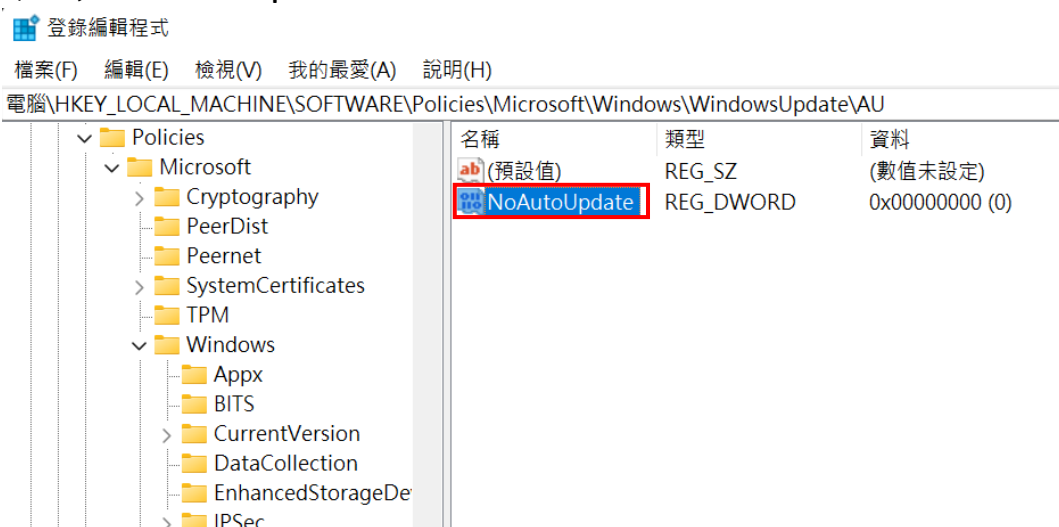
登錄編輯程式

檔案(F) 編輯(E) 檢視(V) 我的最愛(A) 說明(H)

電腦\HKEY_LOCAL_MACHINE\SOFTWARE\Policies\Microsoft\Windows\WindowsUpdate\AU

Policies
Microsoft
Cryptography
PeerDist
Peernet
SystemCertificates
TPM
Windows
Appx
BITS
CurrentVersion
DataCollection
EnhancedStorageDe
IPSec

| 名稱 | 類型 | 資料 |
|---|---|---|
| (預設值) | REG_SZ | (數值未設定) |
| NoAutoUpdate | REG_DWORD | 0x00000000 (0) |